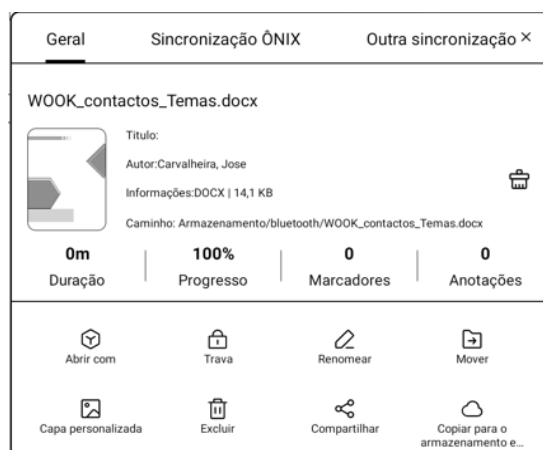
Geral Sincronização ÔNIX Outra sincronização ×

WOOK_contactos_Temas.docx

Título:

Autor:Carvalheira, Jose

Informações:DOCX | 14,1 KB

Caminho: Armazenamento/bluetooth/WOOK_contactos_Temas.docx

| 0m | 100% | 0 | 0 |
|---|---|---|---|
| Duração | Progresso | Marcadores | Anotações |

Abrir com
Trava
Renomear
Mover

Capa personalizada
Excluir
Compartilhar
Copiar para o armazenamento e...